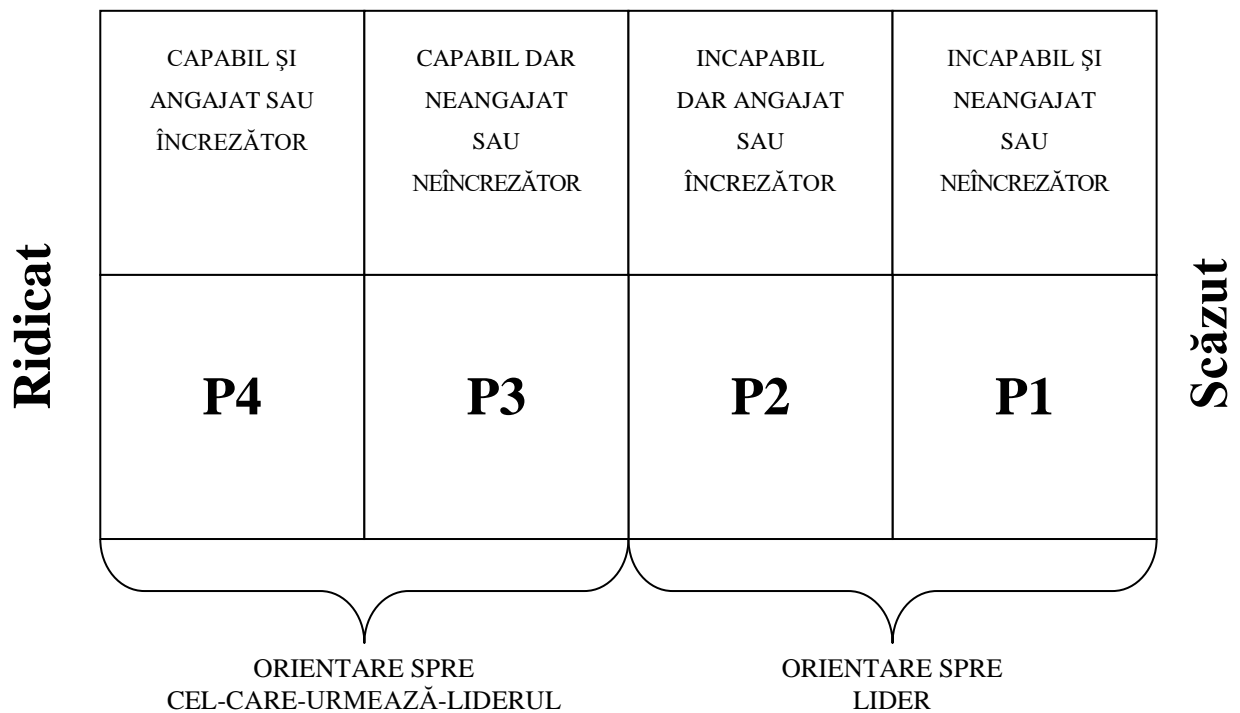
Ridicat

| CAPABIL ȘI ANGAJAT SAU ÎNCREZĂTOR | CAPABIL DAR NEANGAJAT SAU NEÎNCREZĂTOR | INCAPABIL DAR ANGAJAT SAU ÎNCREZĂTOR | INCAPABIL ȘI NEANGAJAT SAU NEÎNCREZĂTOR |
|---|---|---|---|
| **P4** | **P3** | **P2** | **P1** |

Scăzut

ORIENTARE SPRE CEL-CARE-URMEAZĂ-LIDERUL

ORIENTARE SPRE LIDER